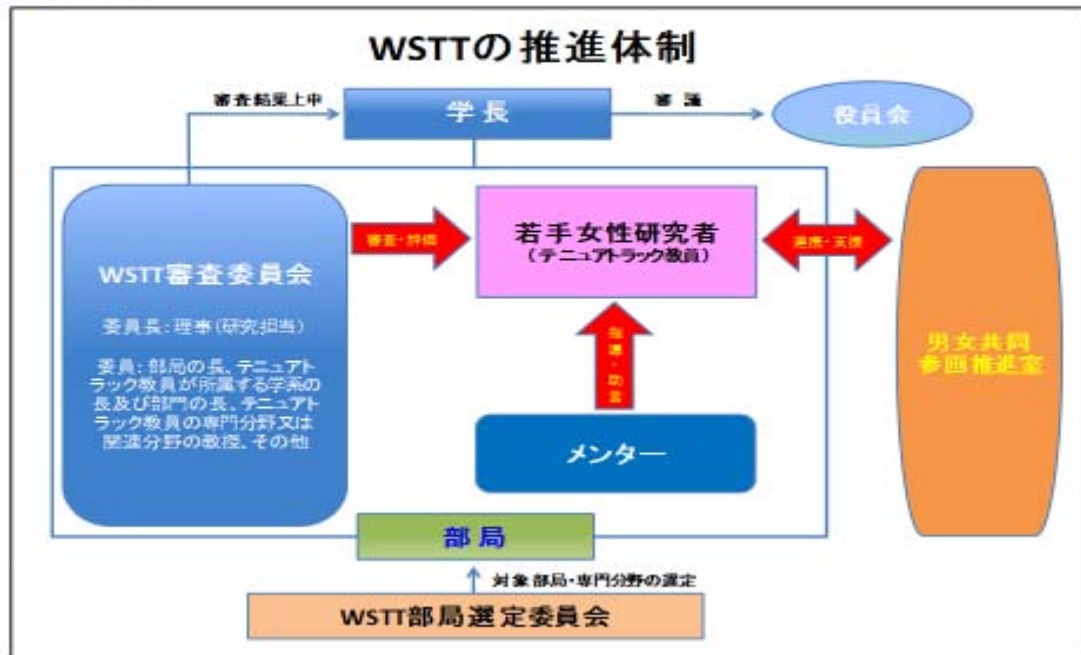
WSTTの推進体制

審査結果上申

学長

審議

役員会

WSTT審査委員会

委員長：理事（研究担当）

委員：部局の長、テニュアトラック教員が所属する学系の長及び部門の長、テニュアトラック教員の専門分野又は関連分野の教授、その他

審査・評価

若手女性研究者
（テニュアトラック教員）

連携・支援

男女共同参画推進室

指導・助言

メンター

部局

対象部局・専門分野の選定

WSTT部局選定委員会